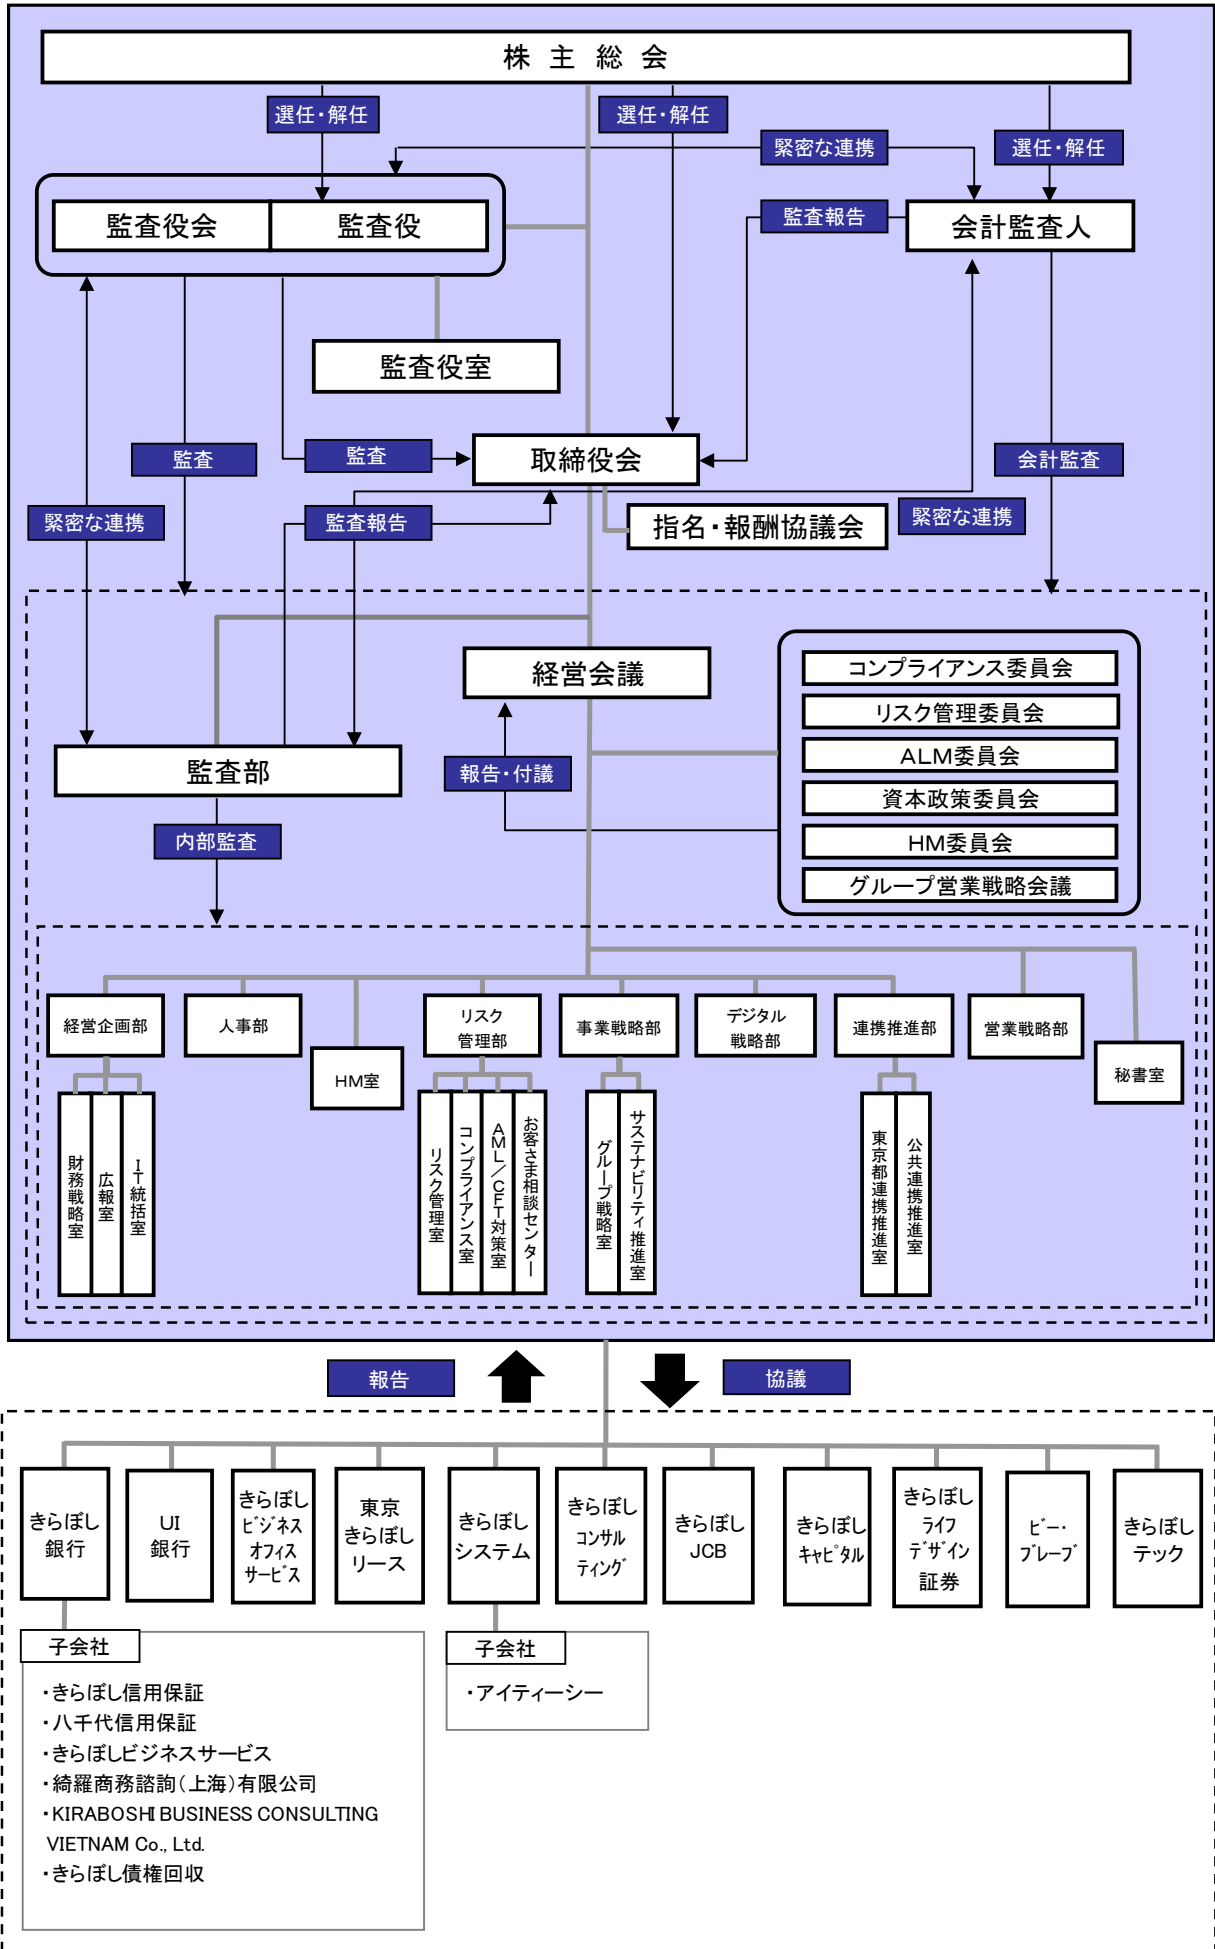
株主総会

選任・解任

選任・解任

緊密な連携

選任・解任

監査役会　監査役

監査報告

会計監査人

監査役室

監査

監査

取締役会

会計監査

緊密な連携

監査報告

指名・報酬協議会

緊密な連携

経営会議

コンプライアンス委員会
リスク管理委員会
ALM委員会
資本政策委員会
HM委員会
グループ営業戦略会議

監査部

報告・付議

内部監査

経営企画部
人事部
HM室
リスク管理部
事業戦略部
デジタル戦略部
連携推進部
営業戦略部
秘書室

財務戦略室
広報室
IT統括室

リスク管理室
コンプライアンス室
AML／CFT対策室
お客さま相談センター

グループ戦略室
サステナビリティ推進室

東京都連携推進室
公共連携推進室

報告

協議

きらぼし銀行
UI銀行
きらぼしビジネスオフィスサービス
東京きらぼしリース
きらぼしシステム
きらぼしコンサルティング
きらぼしJCB
きらぼしキャピタル
きらぼしライフデザイン証券
ビー・ブレーブ
きらぼしテック

子会社
・きらぼし信用保証
・八千代信用保証
・きらぼしビジネスサービス
・綺羅商務諮詢（上海）有限公司
・KIRABOSHI BUSINESS CONSULTING VIETNAM Co., Ltd.
・きらぼし債権回収

子会社
・アイティーシー